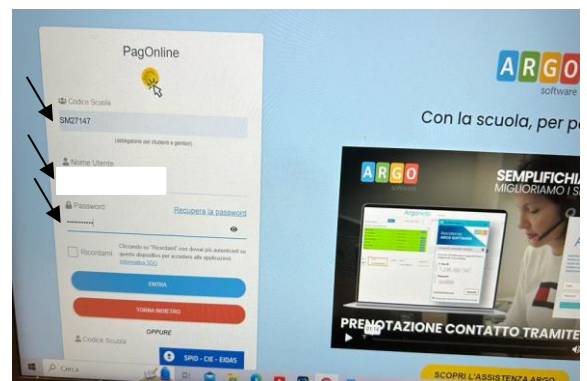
PagOnline

Codice Scuola
SM27147
(obbligatorio per studenti e genitori)

Nome Utente

Password
Recupera la password
••••••••••

Ricordami
Cliccando su "Ricordami" non dovrai più autenticarti su questo dispositivo per accedere alle applicazioni Informativa SSO

ENTRA

TORNA INDIETRO

OPPURE

Codice Scuola

SPID - CIE - EIDAS

ARGO
software

Con la scuola, per p

ARGO
software

SEMPLIFICHIA
MIGLIORIAMO I S

PRENOTAZIONE CONTATTO TRAMITE

SCOPRI L'ASSISTENZA ARGO

Cerca